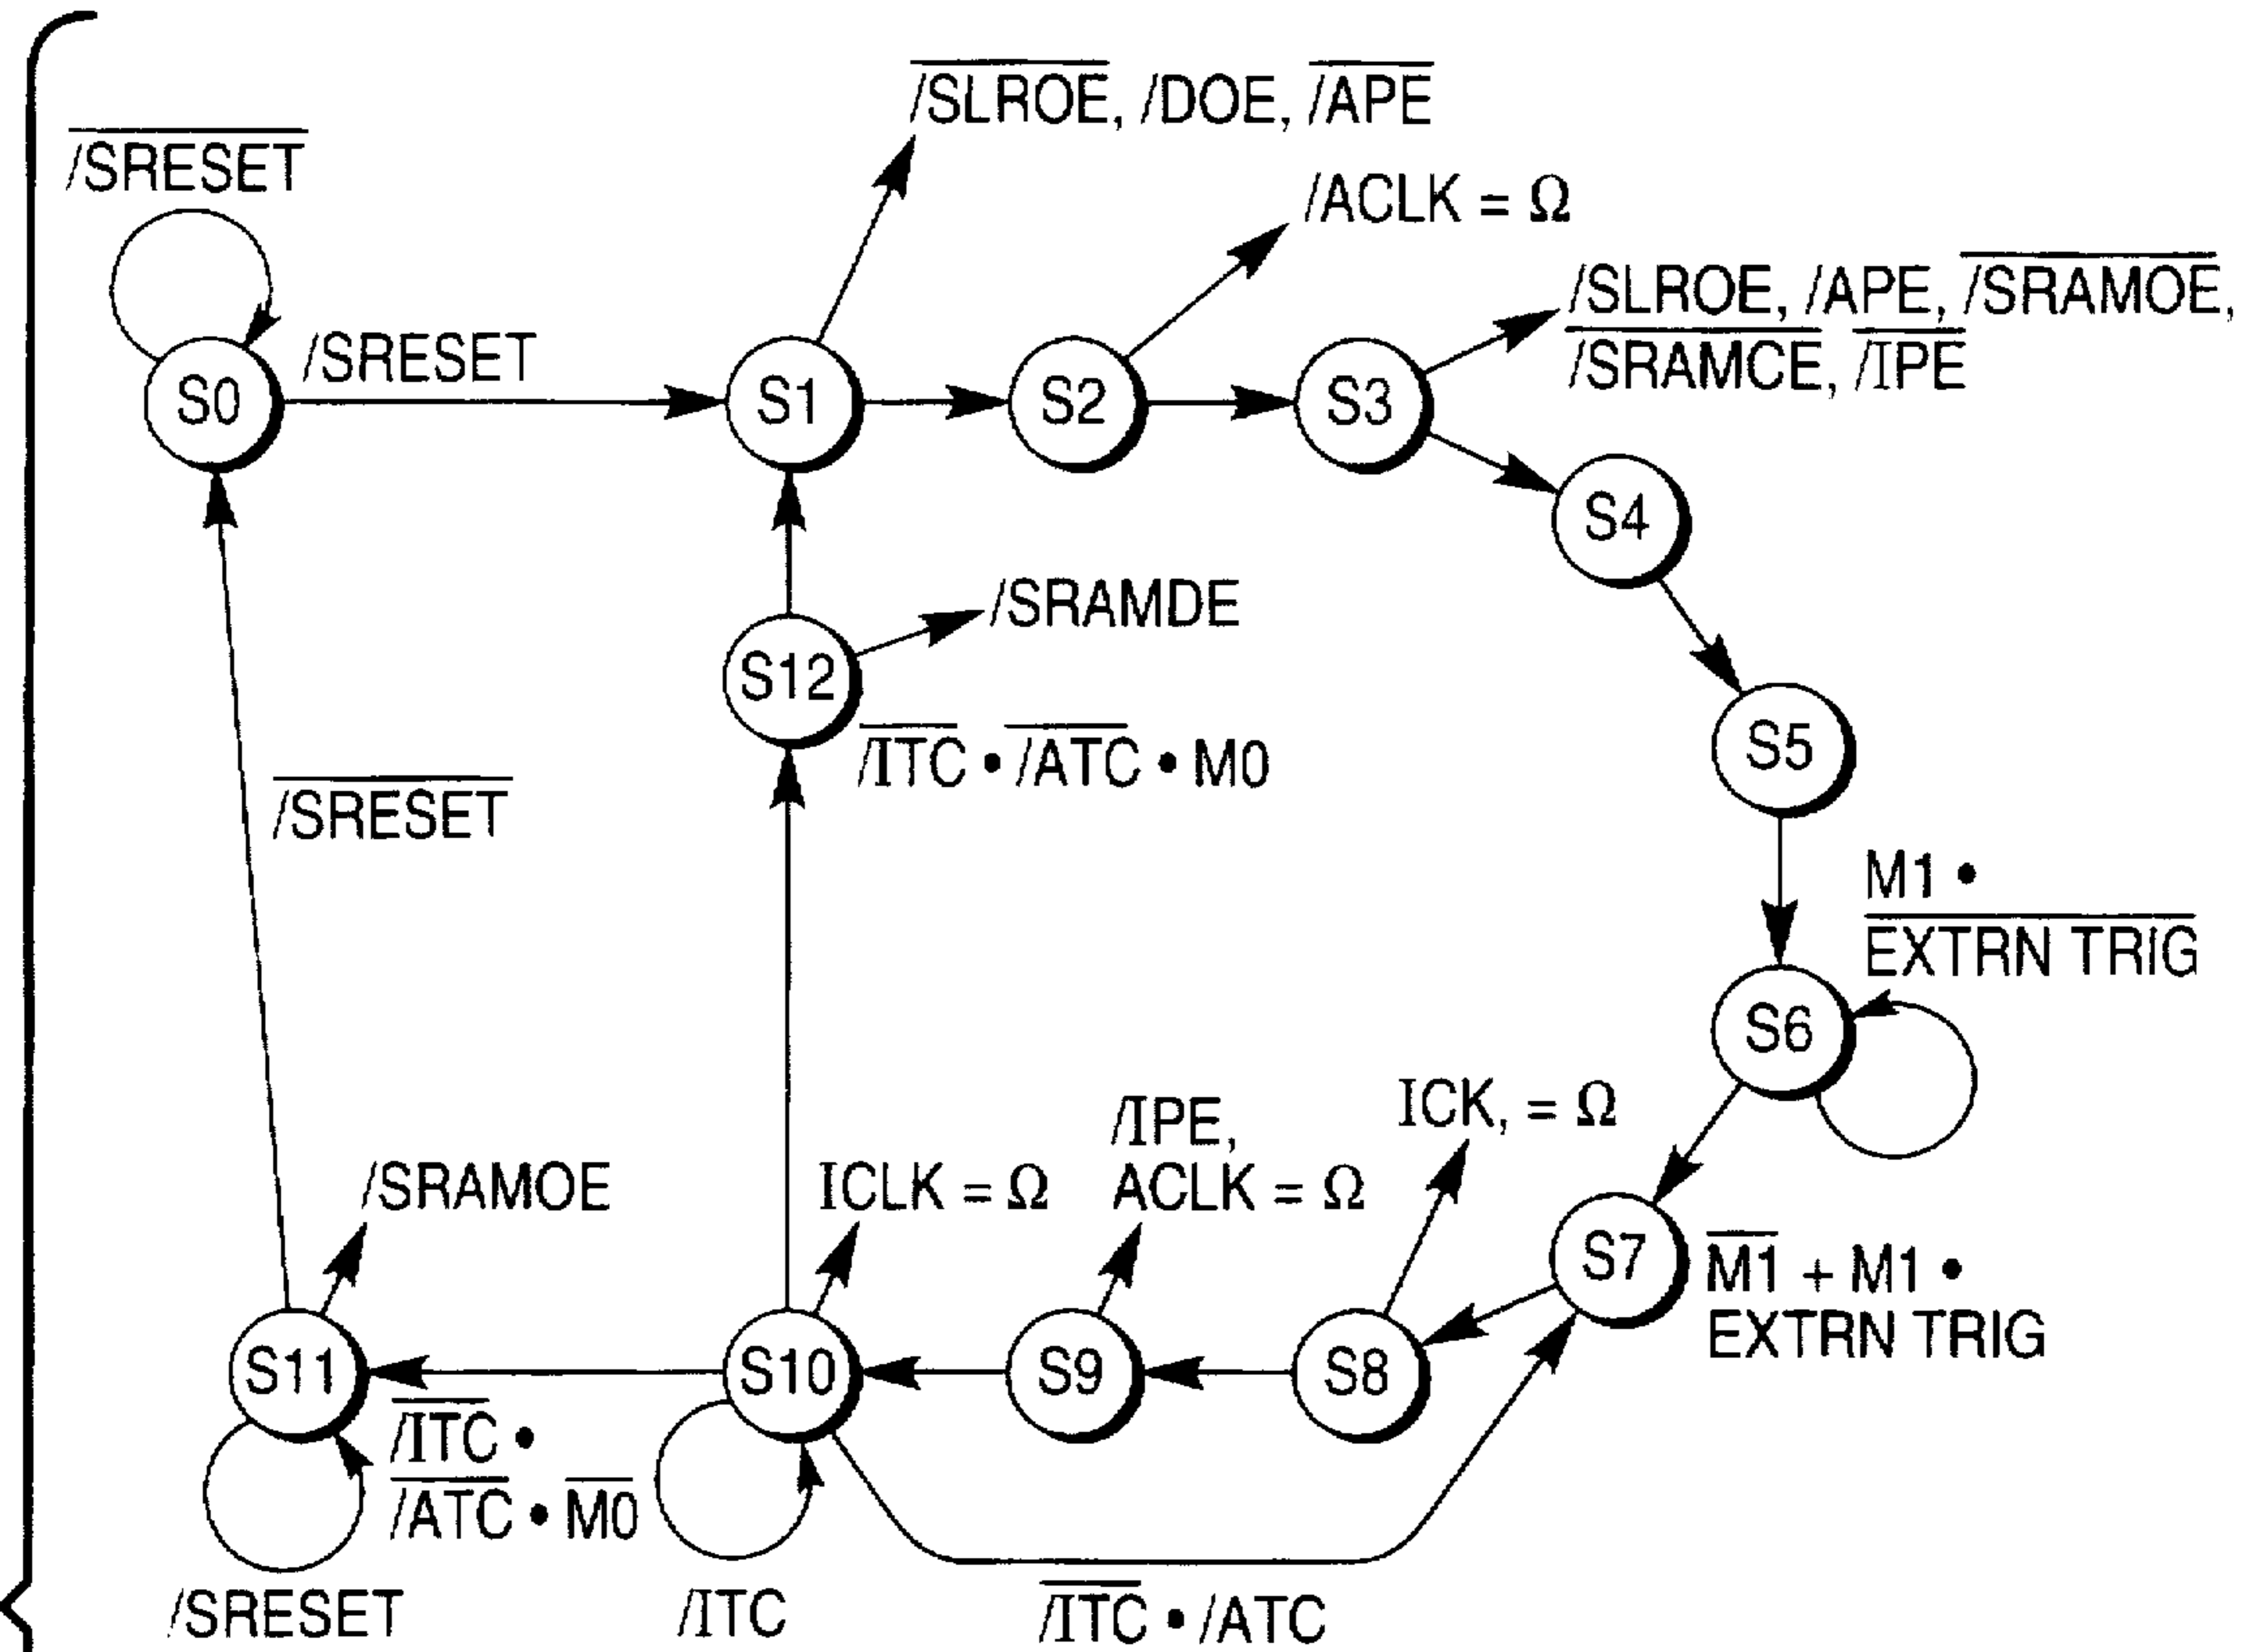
$\overline{/SRESET}$

/SRESET

S0

S1

$\overline{/SLROE}$, /DOE, $\overline{/APE}$

S2

/ACLK = Ω

S3

/SLROE, /APE, $\overline{/SRAMOE}$, $\overline{/SRAMCE}$, $\overline{/IPE}$

S4

S5

S6

M1 • $\overline{\text{EXTRN TRIG}}$

S12

/SRAMDE

$\overline{/ITC}$ • $\overline{/ATC}$ • M0

$\overline{/SRESET}$

S7

$\overline{M1}$ + M1 • EXTRN TRIG

ICK, = Ω

S8

/IPE, ACLK = Ω

S9

ICLK = Ω

S10

/SRAMOE

S11

$\overline{/ITC}$ • $\overline{/ATC}$ • $\overline{M0}$

/SRESET

/ITC

$\overline{/ITC}$ • /ATC